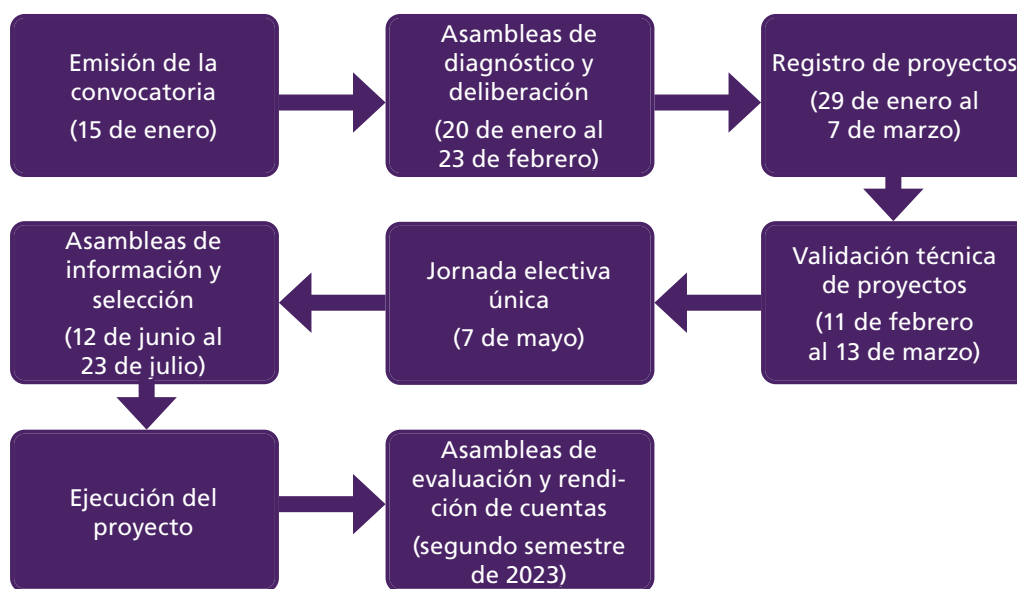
Emisión de la convocatoria
(15 de enero)

Asambleas de diagnóstico y deliberación
(20 de enero al 23 de febrero)

Registro de proyectos
(29 de enero al 7 de marzo)

Validación técnica de proyectos
(11 de febrero al 13 de marzo)

Jornada electiva única
(7 de mayo)

Asambleas de información y selección
(12 de junio al 23 de julio)

Ejecución del proyecto

Asambleas de evaluación y rendición de cuentas
(segundo semestre de 2023)